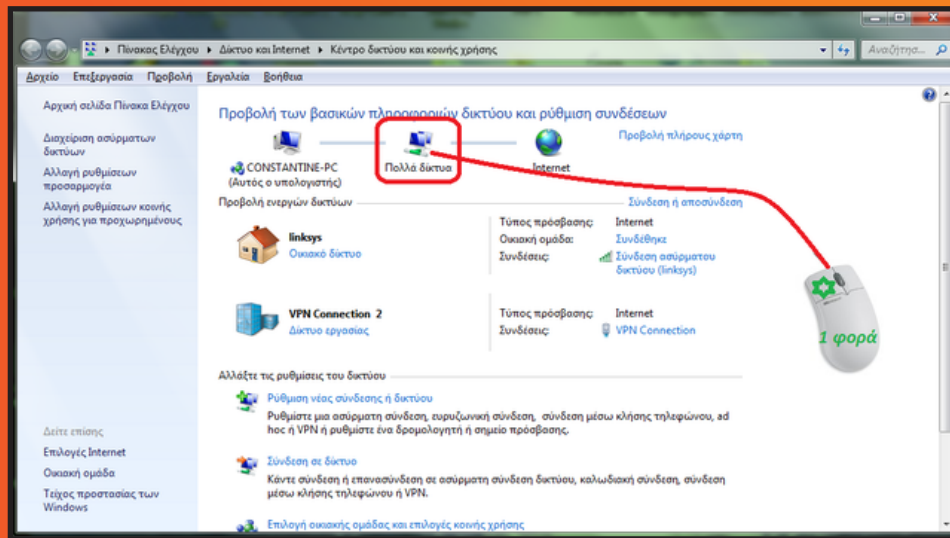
Πίνακας Ελέγχου ▸ Δίκτυο και Internet ▸ Κέντρο δικτύου και κοινής χρήσης

Αναζήτηση

Αρχείο Επεξεργασία Προβολή Εργαλεία Βοήθεια

Αρχική σελίδα Πίνακα Ελέγχου

Διαχείριση ασύρματων δικτύων

Αλλαγή ρυθμίσεων προσαρμογέα

Αλλαγή ρυθμίσεων κοινής χρήσης για προχωρημένους

Προβολή των βασικών πληροφοριών δικτύου και ρύθμιση συνδέσεων

Προβολή πλήρους χάρτη

CONSTANTINE-PC
(Αυτός ο υπολογιστής)

Πολλά δίκτυα

Internet

Προβολή ενεργών δικτύων

Σύνδεση ή αποσύνδεση

linksys
Οικιακό δίκτυο

Τύπος πρόσβασης: Internet
Οικιακή ομάδα: Συνδέθηκε
Συνδέσεις: Σύνδεση ασύρματου δικτύου (linksys)

VPN Connection 2
Δίκτυο εργασίας

Τύπος πρόσβασης: Internet
Συνδέσεις: VPN Connection

1 φορά

Αλλάξτε τις ρυθμίσεις του δικτύου

Ρύθμιση νέας σύνδεσης ή δικτύου
Ρυθμίστε μια ασύρματη σύνδεση, ευρυζωνική σύνδεση, σύνδεση μέσω κλήσης τηλεφώνου, ad hoc ή VPN ή ρυθμίστε ένα δρομολογητή ή σημείο πρόσβασης.

Σύνδεση σε δίκτυο
Κάντε σύνδεση ή επανασύνδεση σε ασύρματη σύνδεση δικτύου, καλωδιακή σύνδεση, σύνδεση μέσω κλήσης τηλεφώνου ή VPN.

Επιλογή οικιακής ομάδας και επιλογές κοινής χρήσης

Δείτε επίσης

Επιλογές Internet

Οικιακή ομάδα

Τείχος προστασίας των Windows